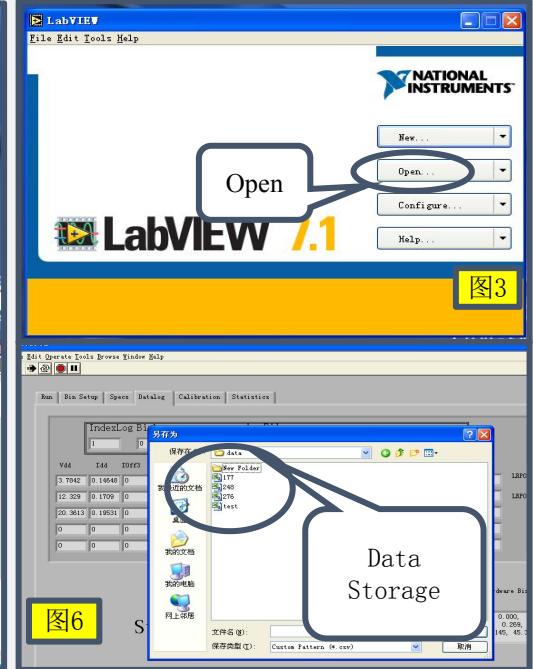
LabVIEW
File Edit Tools Help
NATIONAL INSTRUMENTS
New...
Open
Open...
Configure...
LabVIEW 7.1
Help...
图3

Edit Operate Tools Browse Window Help
Run Bin Setup Specs Datalog Calibration Statistics
IndexLog Bi
1 0
Vdd Idd IOff3
3.7042 0.14548 0
12.329 0.1709 0
20.3613 0.19531 0
0 0 0
0 0 0
另存为
保存在 data
New Folder
177
248
276
test
我最近的文档
桌面
我的文档
我的电脑
网上邻居
Data Storage
文件名(N):
保存类型(T): Custom Pattern (*.csv)
取消
LRPO
LRPO
dware Bi
0.000,
0.269,
145, 45.3
图6
S